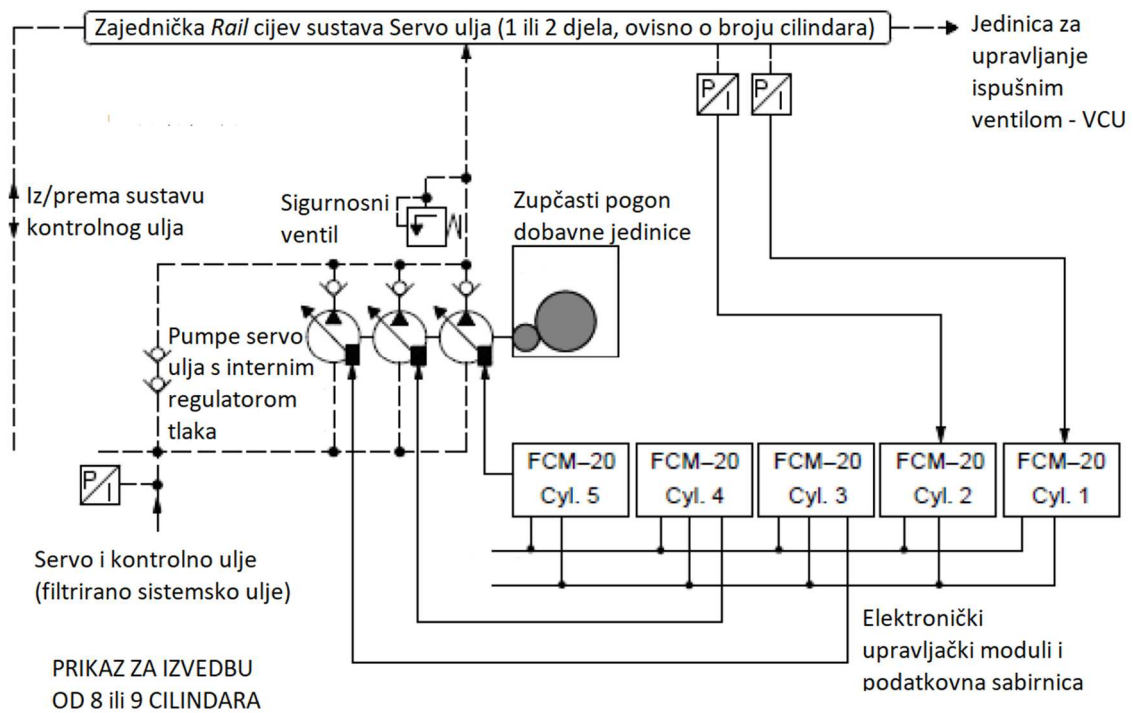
Zajednička *Rail* cijev sustava Servo ulja (1 ili 2 djela, ovisno o broju cilindara)

Jedinica za upravljanje ispušnim ventilom - VCU

P/I P/I

Iz/prema sustavu kontrolnog ulja

Sigurnosni ventil

Zupčasti pogon dobavne jedinice

Pumpe servo ulja s internim regulatorom tlaka

P/I

FCM–20 Cyl. 5

FCM–20 Cyl. 4

FCM–20 Cyl. 3

FCM–20 Cyl. 2

FCM–20 Cyl. 1

Servo i kontrolno ulje (filtrirano sistemsko ulje)

Elektronički upravljački moduli i podatkovna sabirnica

PRIKAZ ZA IZVEDBU OD 8 ili 9 CILINDARA